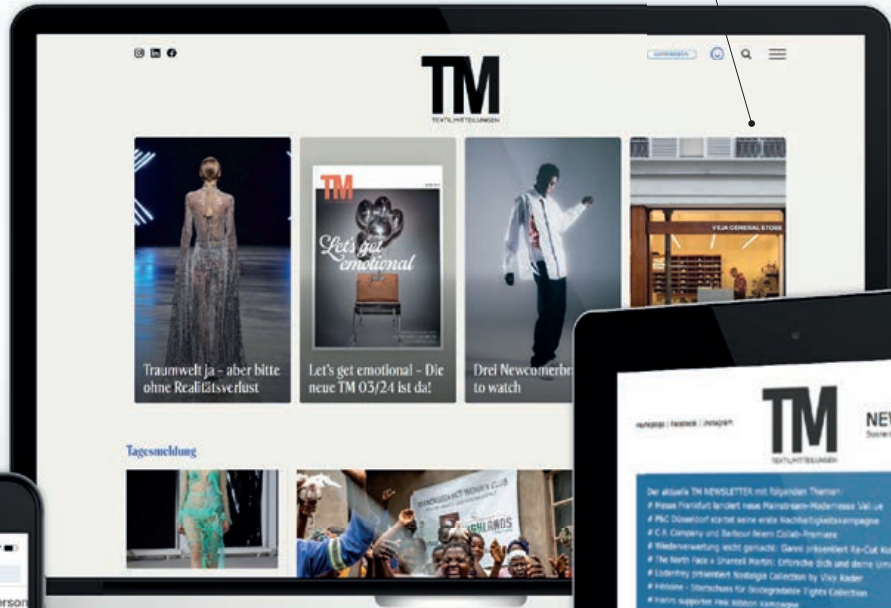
TM
TEXTILMITTEILUNGEN

TM
Let's get emotional

Traumwelt ja – aber bitte ohne Realitätsverlust

Let's get emotional – Die neue TM 03/24 ist da!

Drei Newcomerbr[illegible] to watch

VEJA GENERAL STORE

Tagesmeldung

TM
TEXTILMITTEILUNGEN
NEW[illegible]

Der aktuelle TM NEWSLETTER mit folgenden Themen:
# Messe Frankfurt landet neue Mainstream-Modemesse Value
# P&C Düsseldorf startet seine erste Nachhaltigkeitskampagne
# C.K. Company und Barbour feiern Collab-Premiere
# Wiederverwertung leicht gemacht: Ganni präsentiert Re-Cut Ko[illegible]
# The North Face x Shantell Martin: Erforsche dich und deine Um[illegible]
# Lodenfrey präsentiert Nostalgie Collection by Vivy Rader
# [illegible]
# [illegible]

erson